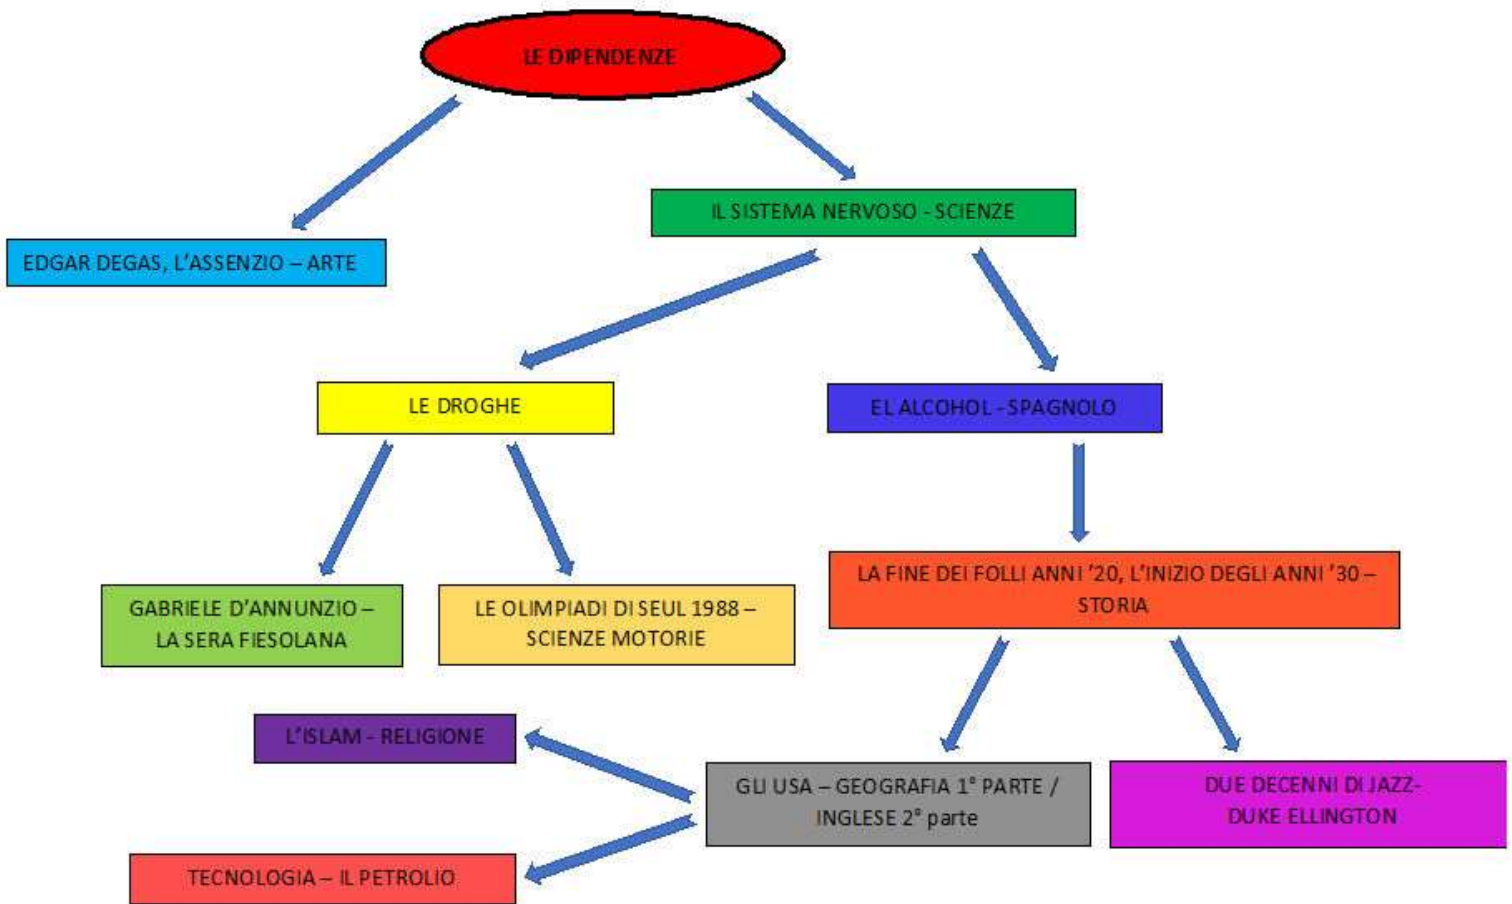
LE DIPENDENZE

IL SISTEMA NERVOSO - SCIENZE

EDGAR DEGAS, L'ASSENZIO – ARTE

LE DROGHE

EL ALCOHOL - SPAGNOLO

GABRIELE D'ANNUNZIO – LA SERA FIESOLANA

LE OLIMPIADI DI SEUL 1988 – SCIENZE MOTORIE

LA FINE DEI FOLLI ANNI '20, L'INIZIO DEGLI ANNI '30 – STORIA

L'ISLAM - RELIGIONE

GLI USA – GEOGRAFIA 1° PARTE / INGLESE 2° parte

DUE DECENNI DI JAZZ- DUKE ELLINGTON

TECNOLOGIA – IL PETROLIO